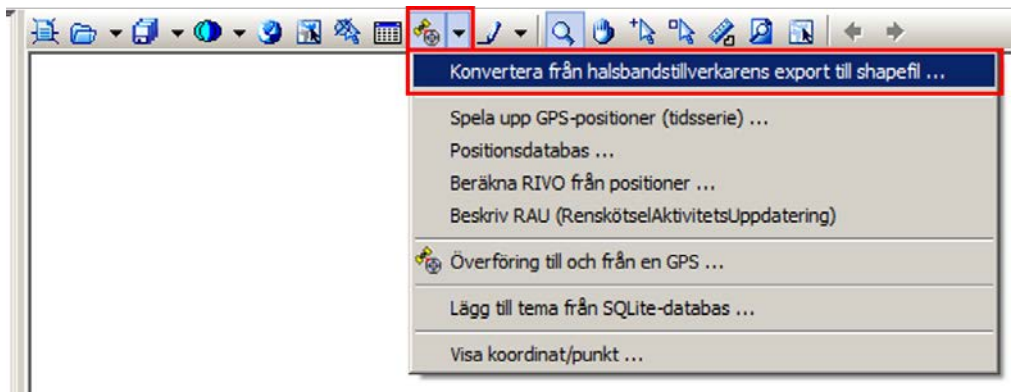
Konvertera från halsbandstillverkarens export till shapefil ...

Spela upp GPS-positioner (tidsserie) ...
Positionsdatabas ...
Beräkna RIVO från positioner ...
Beskriv RAU (RenskötselAktivitetsUppdatering)

Överföring till och från en GPS ...

Lägg till tema från SQLite-databas ...

Visa koordinat/punkt ...